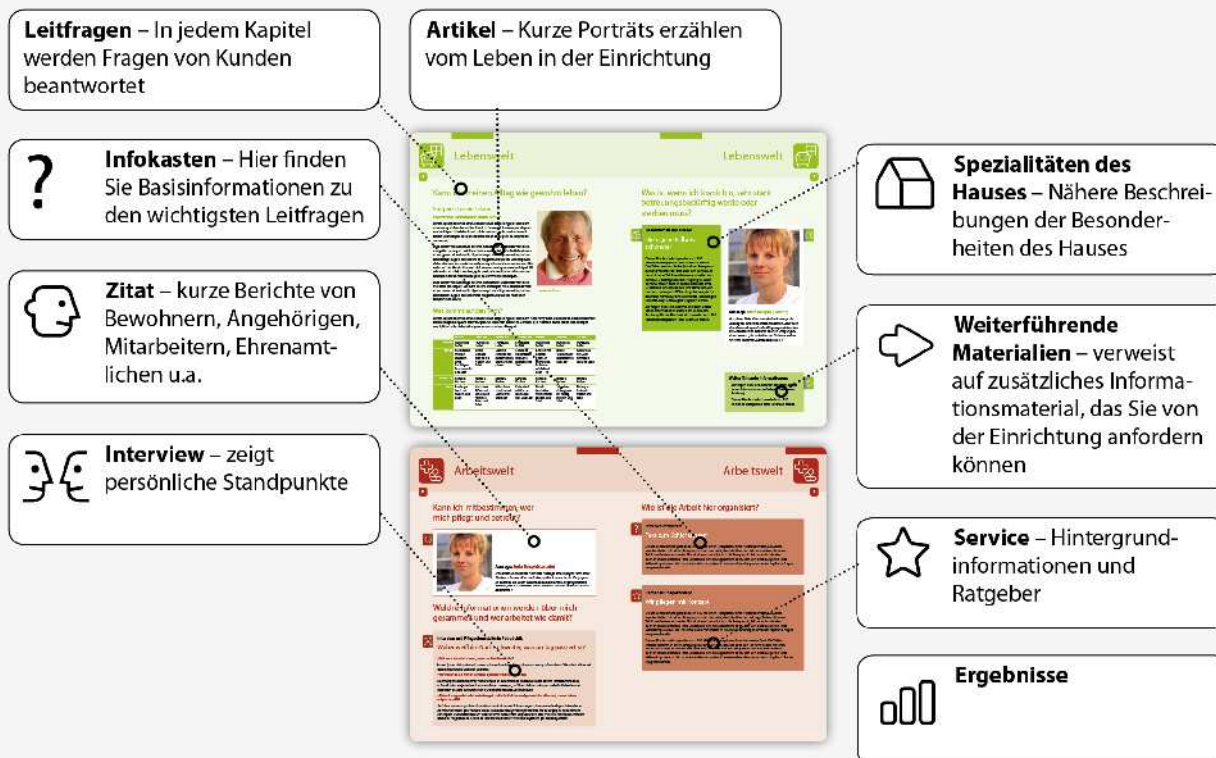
**Leitfragen** – In jedem Kapitel werden Fragen von Kunden beantwortet

**Artikel** – Kurze Porträts erzählen vom Leben in der Einrichtung

?

**Infokasten** – Hier finden Sie Basisinformationen zu den wichtigsten Leitfragen

**Zitat** – kurze Berichte von Bewohnern, Angehörigen, Mitarbeitern, Ehrenamtlichen u.a.

**Interview** – zeigt persönliche Standpunkte

Lebenswelt

Lebenswelt

Arbeitswelt

Arbeitswelt

**Spezialitäten des Hauses** – Nähere Beschreibungen der Besonderheiten des Hauses

**Weiterführende Materialien** – verweist auf zusätzliches Informationsmaterial, das Sie von der Einrichtung anfordern können

**Service** – Hintergrundinformationen und Ratgeber

**Ergebnisse**